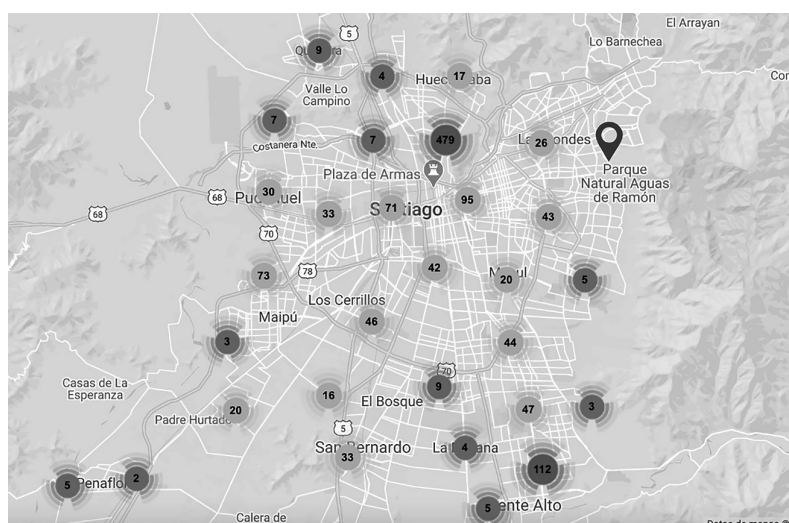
El Arrayan
Lo Barnechea
Co
9
5
Qu
4
17
Huec aba
Valle Lo Campino
7
7
479
Las Condes
26
Costanera Nte.
Parque Natural Aguas de Ramón
Plaza de Armas
68
68
Pu uel
30
33
S 71 tiago
95
43
70
73
78
42
20
Ma ul
5
Los Cerrillos
Maipú
46
3
44
70
Casas de La Esperanza
9
16
El Bosque
20
Padre Hurtado
47
3
5
San Bernardo
33
La na
4
112
5
Peñaflo
2
5
ente Alto
Calera de
Datos de mapas ©